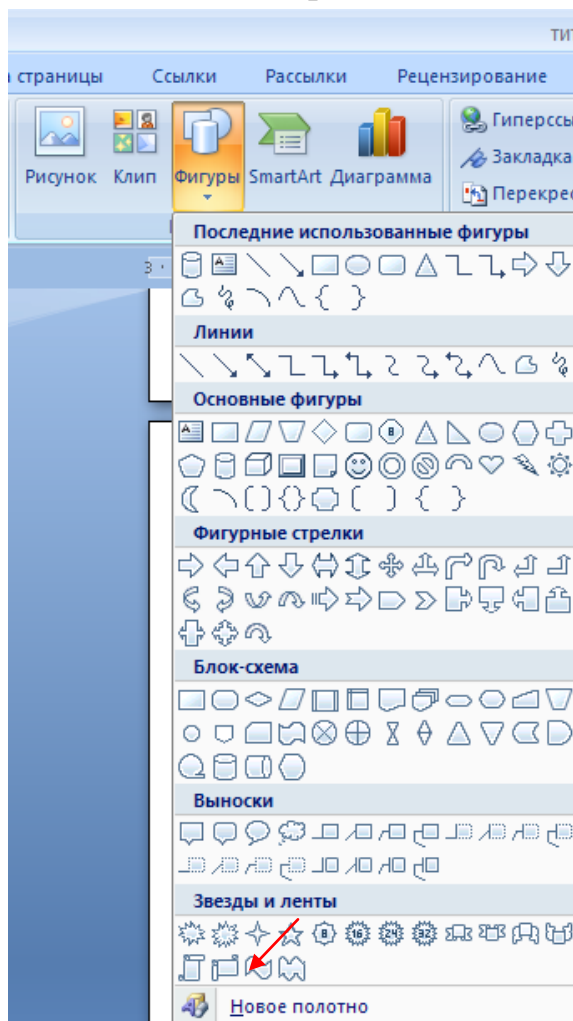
ТИТ

страницы Ссылки Рассылки Рецензирование

Рисунок Клип Фигуры SmartArt Диаграмма

Гиперссы
Закладка
Перекрес

Последние использованные фигуры

Линии

Основные фигуры

Фигурные стрелки

Блок-схема

Выноски

Звезды и ленты

Новое полотно